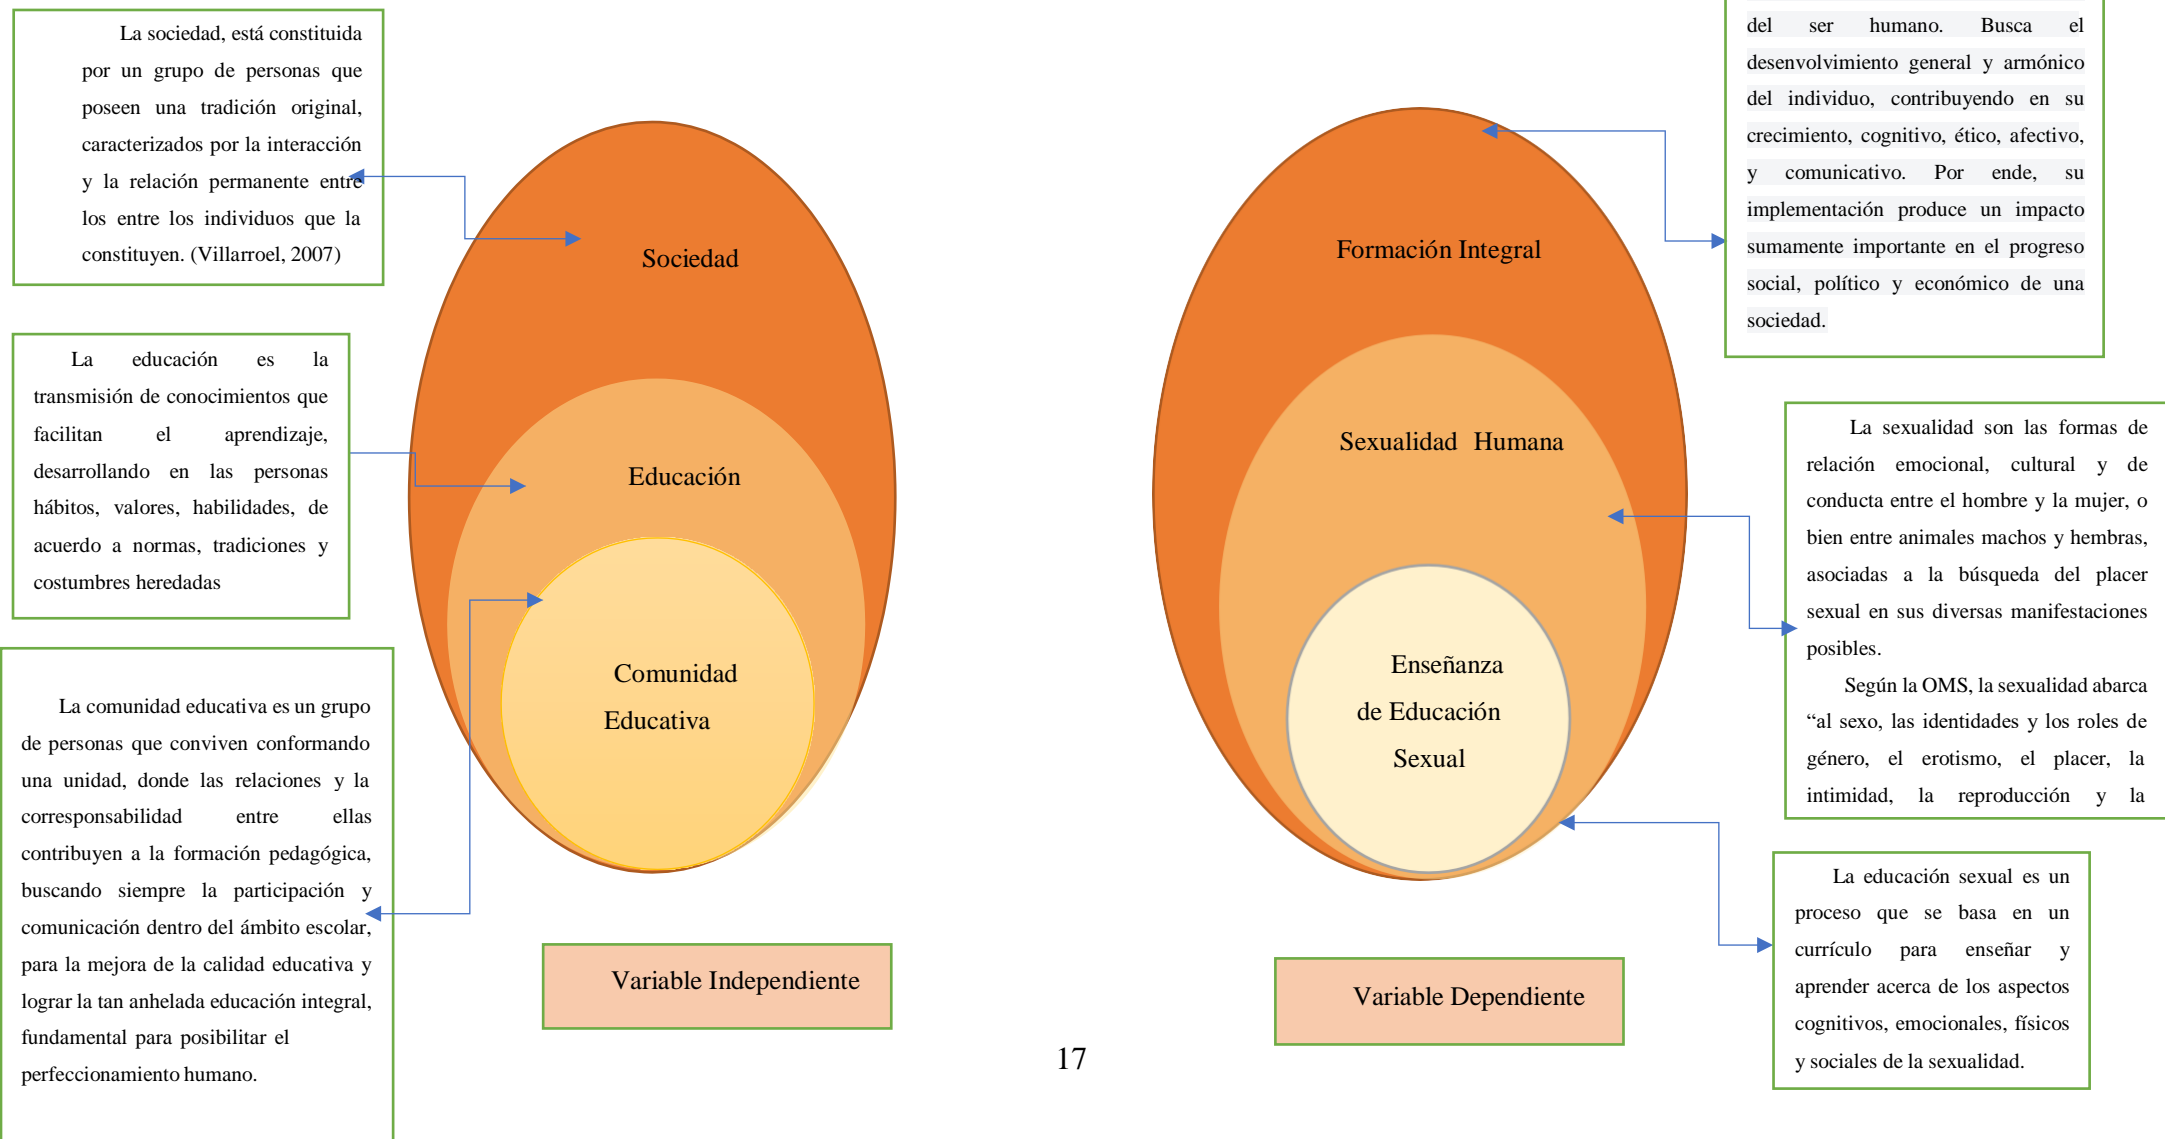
La sociedad, está constituida por un grupo de personas que poseen una tradición original, caracterizados por la interacción y la relación permanente entre los entre los individuos que la constituyen. (Villarroel, 2007)

La educación es la transmisión de conocimientos que facilitan el aprendizaje, desarrollando en las personas hábitos, valores, habilidades, de acuerdo a normas, tradiciones y costumbres heredadas

La comunidad educativa es un grupo de personas que conviven conformando una unidad, donde las relaciones y la corresponsabilidad entre ellas contribuyen a la formación pedagógica, buscando siempre la participación y comunicación dentro del ámbito escolar, para la mejora de la calidad educativa y lograr la tan anhelada educación integral, fundamental para posibilitar el perfeccionamiento humano.

Sociedad

Educación

Comunidad Educativa

Variable Independiente

17

del ser humano. Busca el desenvolvimiento general y armónico del individuo, contribuyendo en su crecimiento, cognitivo, ético, afectivo, y comunicativo. Por ende, su implementación produce un impacto sumamente importante en el progreso social, político y económico de una sociedad.

Formación Integral

Sexualidad Humana

Enseñanza de Educación Sexual

Variable Dependiente

La sexualidad son las formas de relación emocional, cultural y de conducta entre el hombre y la mujer, o bien entre animales machos y hembras, asociadas a la búsqueda del placer sexual en sus diversas manifestaciones posibles.

Según la OMS, la sexualidad abarca “al sexo, las identidades y los roles de género, el erotismo, el placer, la intimidad, la reproducción y la

La educación sexual es un proceso que se basa en un currículo para enseñar y aprender acerca de los aspectos cognitivos, emocionales, físicos y sociales de la sexualidad.